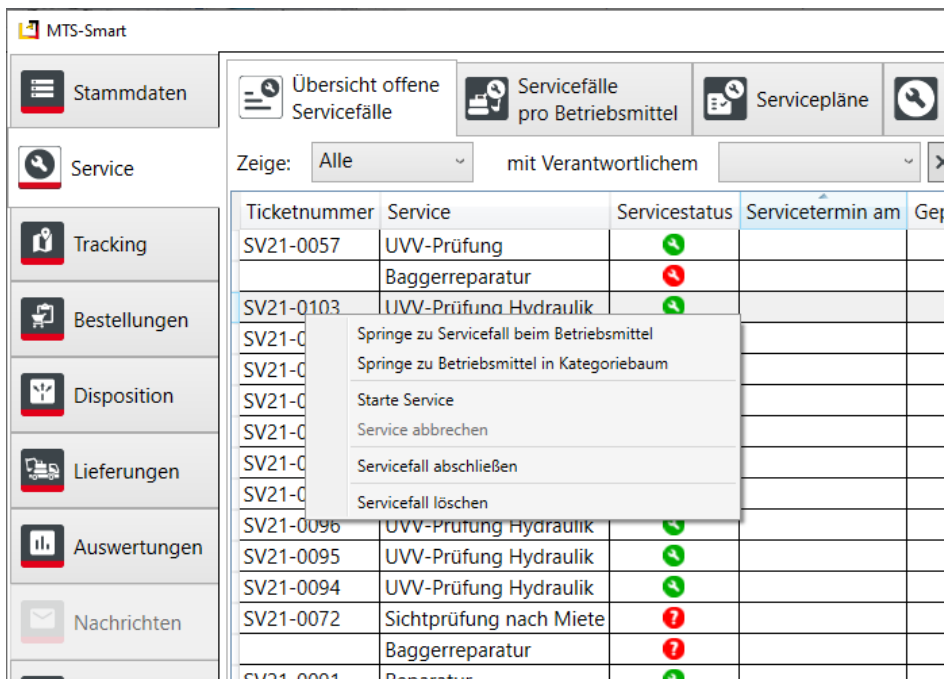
MTS-Smart

Stammdaten
Service
Tracking
Bestellungen
Disposition
Lieferungen
Auswertungen
Nachrichten

Übersicht offene Servicefälle
Servicefälle pro Betriebsmittel
Servicepläne

Zeige: Alle
mit Verantwortlichem

| Ticketnummer | Service | Servicestatus | Servicetermin am | Ge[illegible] |
|---|---|---|---|---|
| SV21-0057 | UVV-Prüfung | | | |
| | Baggerreparatur | | | |
| SV21-0103 | UVV-Prüfung Hydraulik | | | |
| SV21-0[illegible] | | | | |
| SV21-0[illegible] | | | | |
| SV21-0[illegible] | | | | |
| SV21-0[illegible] | | | | |
| SV21-0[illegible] | | | | |
| SV21-0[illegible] | | | | |
| SV21-0096 | UVV-Prüfung Hydraulik | | | |
| SV21-0095 | UVV-Prüfung Hydraulik | | | |
| SV21-0094 | UVV-Prüfung Hydraulik | | | |
| SV21-0072 | Sichtprüfung nach Miete | | | |
| | Baggerreparatur | | | |
| SV21-0091 | Reparatur | | | |

Springe zu Servicefall beim Betriebsmittel
Springe zu Betriebsmittel in Kategoriebaum
Starte Service
Service abbrechen
Servicefall abschließen
Servicefall löschen